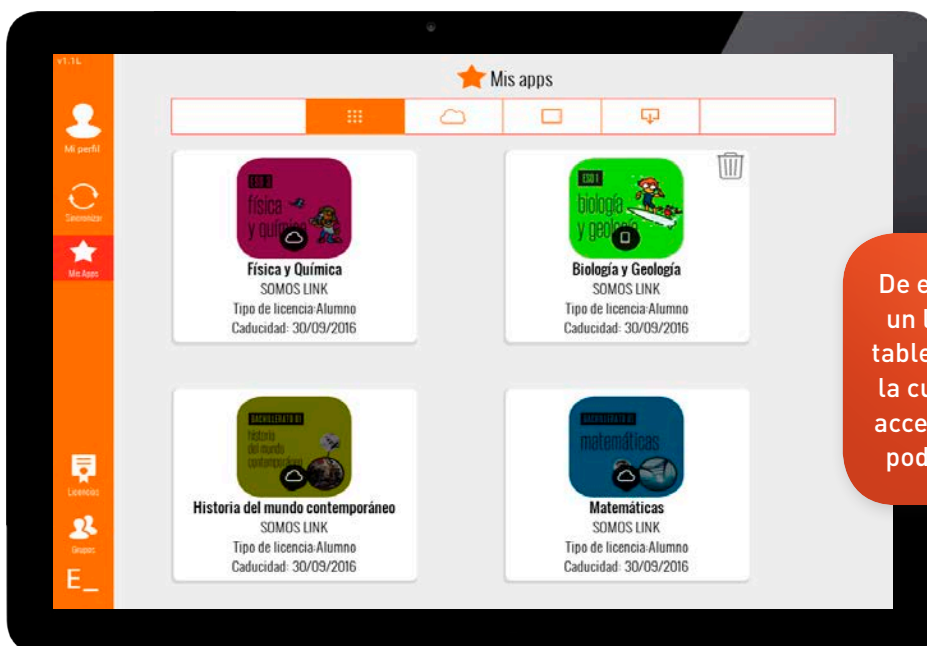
v1.1L

Mi perfil

Sincronizar

Mis Apps

Licencias

Grupos

E_

Mis apps

ESO 3
física y química

Física y Química
SOMOS LINK
Tipo de licencia:Alumno
Caducidad: 30/09/2016

ESO 1
biología y geología

Biología y Geología
SOMOS LINK
Tipo de licencia:Alumno
Caducidad: 30/09/2016

BACHILLERATO 01
historia del mundo contemporáneo

Historia del mundo contemporáneo
SOMOS LINK
Tipo de licencia:Alumno
Caducidad: 30/09/2016

BACHILLERATO 01
matemáticas

Matemáticas
SOMOS LINK
Tipo de licencia:Alumno
Caducidad: 30/09/2016

De e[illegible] un l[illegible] table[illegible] la cu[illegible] acce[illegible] pod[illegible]